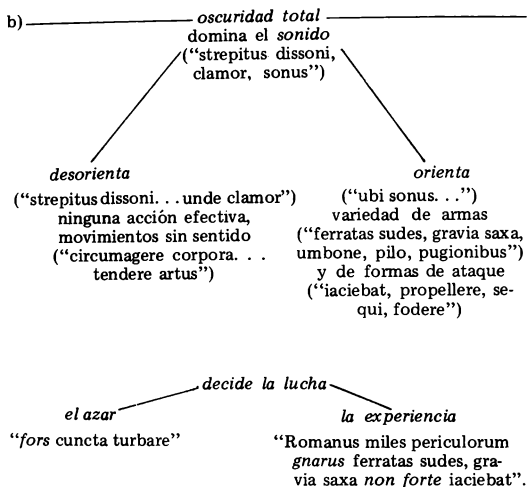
b) oscuridad total
domina el sonido
("strepitus dissoni, clamor, sonus")

desorienta
("strepitus dissoni. . .unde clamor")
ninguna acción efectiva, movimientos sin sentido
("circumagere corpora. . . tendere artus")

orienta
("ubi sonus. . .")
variedad de armas
("ferratas sudes, gravia saxa, umbone, pilo, pugionibus")
y de formas de ataque
("iaciebat, propellere, sequi, fodere")

decide la lucha

el azar
"fors cuncta turbare"

la experiencia
"Romanus miles periculorum gnarus ferratas sudes, gravia saxa non forte iaciebat".